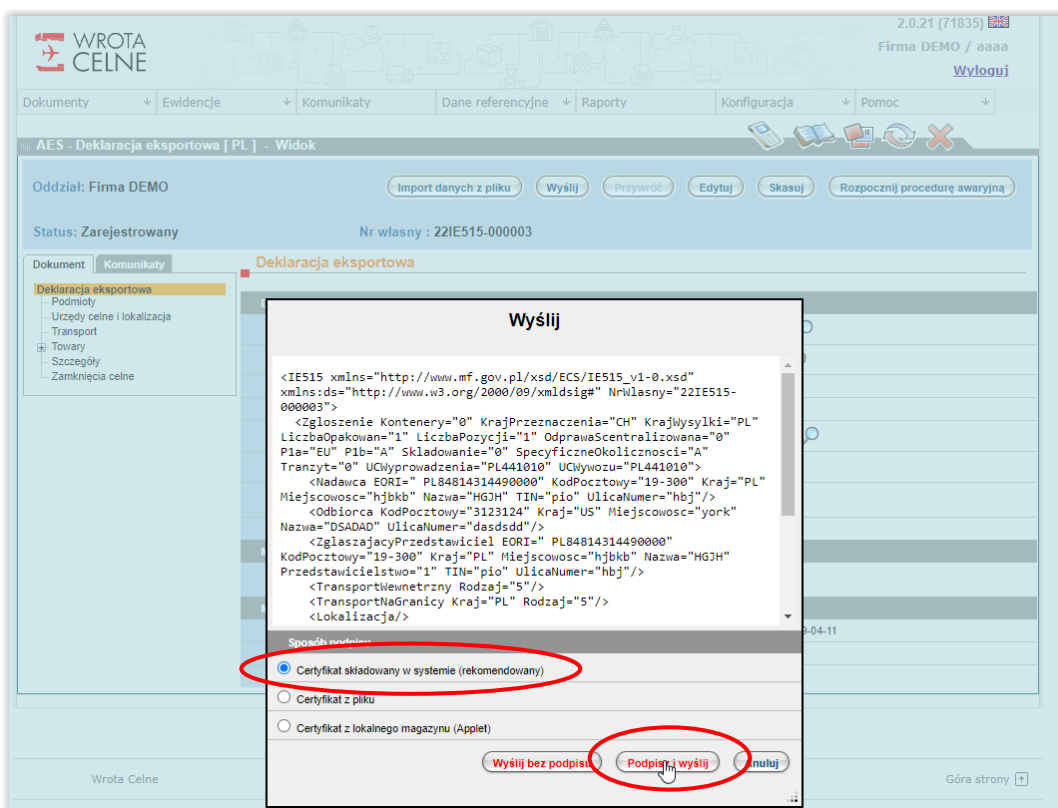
WROTA CELNE

2.0.21 (71835)
Firma DEMO / aaaa
Wyloguj

Dokumenty | Ewidencje | Komunikaty | Dane referencyjne | Raporty | Konfiguracja | Pomoc

AES - Deklaracja eksportowa [ PL ] - Widok

Oddział: Firma DEMO

Import danych z pliku | Wyślij | Przywróć | Edytuj | Skasuj | Rozpocznij procedurę awaryjną

Status: Zarejestrowany

Nr własny : 22IE515-000003

Dokument | Komunikaty

Deklaracja eksportowa
Podmioty
Urzędy celne i lokalizacja
Transport
Towary
Szczegóły
Zamknięcia celne

Deklaracja eksportowa

Wyślij

<IE515 xmlns="http://www.mf.gov.pl/xsd/ECS/IE515_v1-0.xsd" xmlns:ds="http://www.w3.org/2000/09/xmldsig#" NrWlasny="22IE515-000003">
<Zgloszenie Kontenery="0" KrajPrzeznaczenia="CH" KrajWysylki="PL" LiczbaOpakowan="1" LiczbaPozycji="1" OdprawaScentralizowana="0" P1a="EU" P1b="A" Skladowanie="0" SpecyficzneOkolicznosci="A" Tranzyt="0" UCWyprowadzenia="PL441010" UCWywozu="PL441010">
<Nadawca EORI=" PL84814314490000" KodPocztowy="19-300" Kraj="PL" Miejscowosc="hjbkb" Nazwa="HGJH" TIN="pio" UlicaNumer="hbj"/>
<Odbiorca KodPocztowy="3123124" Kraj="US" Miejscowosc="york" Nazwa="DSADAD" UlicaNumer="dasdsdd"/>
<ZglaszajacyPrzedstawiciel EORI=" PL84814314490000" KodPocztowy="19-300" Kraj="PL" Miejscowosc="hjbkb" Nazwa="HGJH" Przedstawicielstwo="1" TIN="pio" UlicaNumer="hbj"/>
<TransportWewnetrzny Rodzaj="5"/>
<TransportNaGranicy Kraj="PL" Rodzaj="5"/>
<Lokalizacja/>

Sposób podpisu
Certyfikat składowany w systemie (rekomendowany)
Certyfikat z pliku
Certyfikat z lokalnego magazynu (Applet)

Wyślij bez podpisu | Podpisz i wyślij | Anuluj

-04-11

Wrota Celne

Góra strony